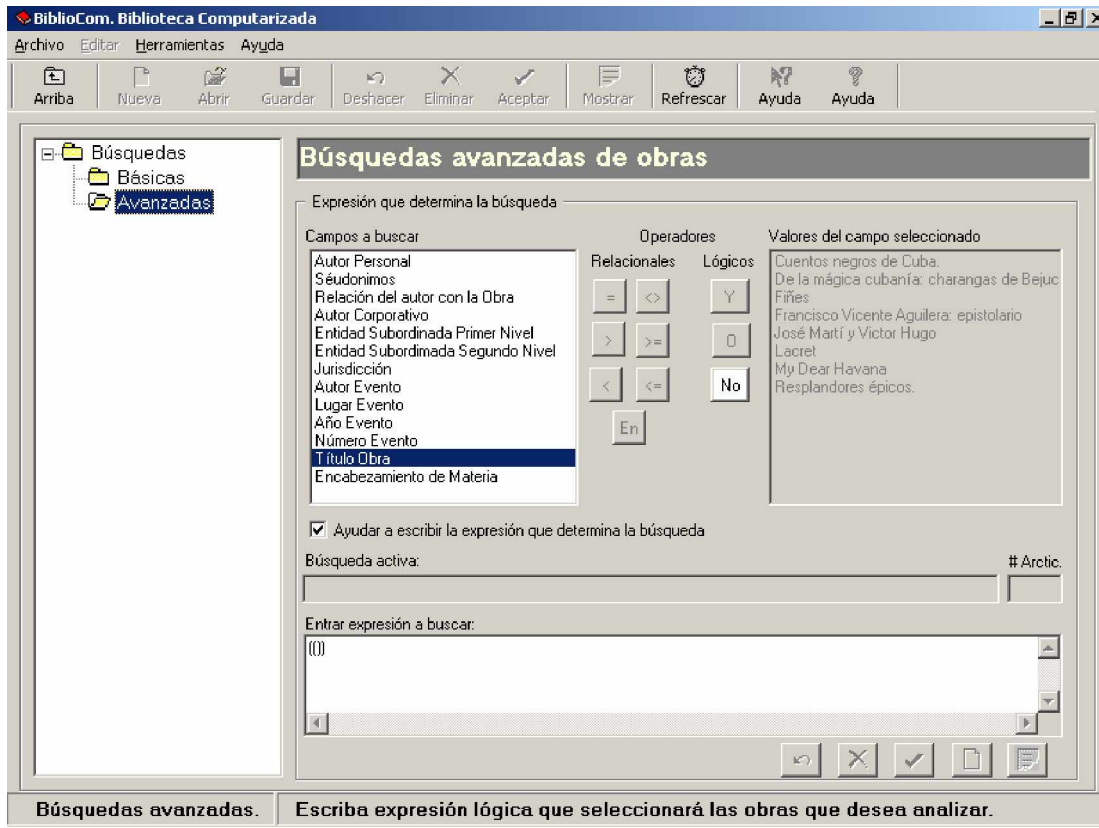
BiblioCom. Biblioteca Computarizada

Archivo Editar Herramientas Ayuda

Arriba Nueva Abrir Guardar Deshacer Eliminar Aceptar Mostrar Refrescar Ayuda Ayuda

Búsquedas
Básicas
Avanzadas

Búsquedas avanzadas de obras

Expresión que determina la búsqueda

Campos a buscar
Autor Personal
Séudonimos
Relación del autor con la Obra
Autor Corporativo
Entidad Subordinada Primer Nivel
Entidad Subordinada Segundo Nivel
Jurisdicción
Autor Evento
Lugar Evento
Año Evento
Número Evento
Título Obra
Encabezamiento de Materia

Operadores
Relacionales
=
<>
>
>=
<
<=
En

Lógicos
Y
O
No

Valores del campo seleccionado
Cuentos negros de Cuba.
De la mágica cubanía: charangas de Bejuc
Fiñes
Francisco Vicente Aguilera: epistolario
José Martí y Victor Hugo
Lacret
My Dear Havana
Resplandores épicos.

Ayudar a escribir la expresión que determina la búsqueda

Búsqueda activa:

# Arctic.

Entrar expresión a buscar:
(())

Búsquedas avanzadas.

Escriba expresión lógica que seleccionará las obras que desea analizar.